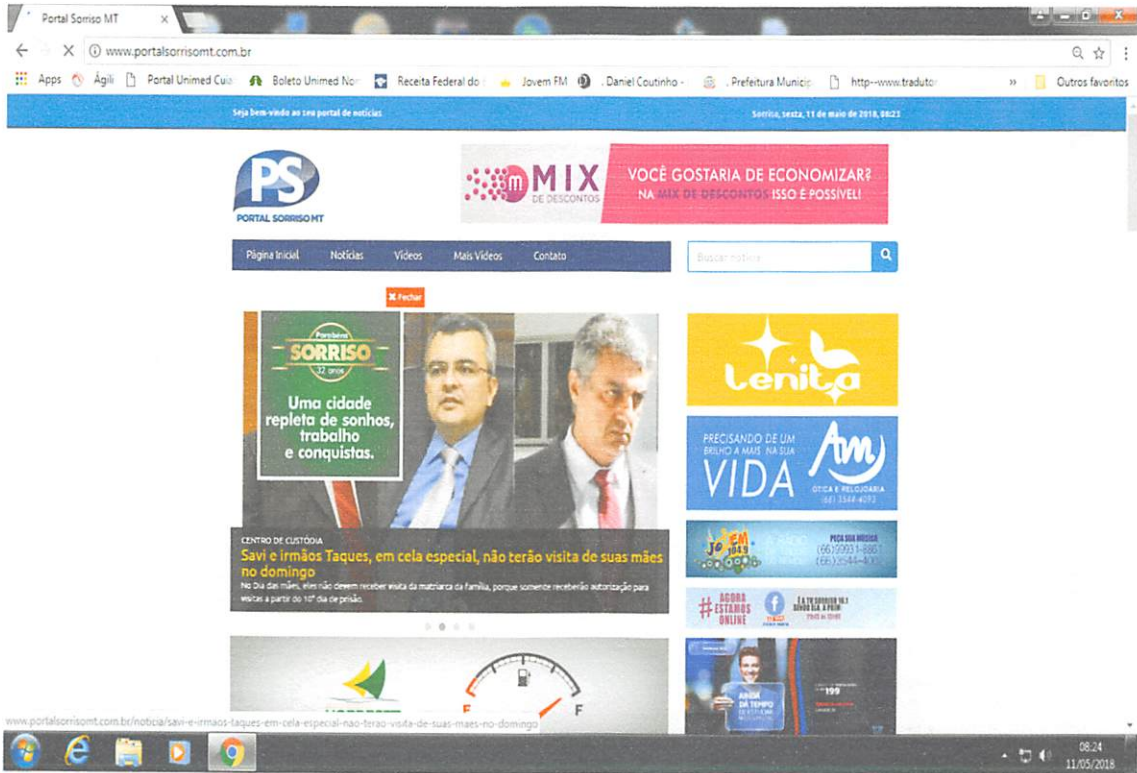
Portal Sorriso MT ×

www.portalsorrisomt.com.br

Apps Ágili Portal Unimed Cuia Boleto Unimed Nor Receita Federal do Jovem FM Daniel Coutinho - Prefeitura Municip http--www.tradutor » Outros favoritos

Seja bem-vindo ao seu portal de notícias

Sorriso, sexta, 11 de maio de 2018, 08:23

PS
PORTAL SORRISO MT

MIX DE DESCONTOS
VOCÊ GOSTARIA DE ECONOMIZAR? NA MIX DE DESCONTOS ISSO É POSSÍVEL!

Página Inicial Notícias Vídeos Mais Vídeos Contato

Buscar notícia

× Fechar

Parabéns SORRISO 32 anos
Uma cidade repleta de sonhos, trabalho e conquistas.

CENTRO DE CUSTÓDIA
Savi e irmãos Taques, em cela especial, não terão visita de suas mães no domingo
No Dia das mães, eles não devem receber visita da matriarca da família, porque somente receberão autorização para visitas a partir do 10° dia de prisão.

Lenita

PRECISANDO DE UM BRILHO A MAIS NA SUA VIDA
Am ÓTICA E RELOJOARIA
(66) 3544-4093

JOVEM FM 104.9
PEÇA SUA MÚSICA
(66)99931-8861
(66)3544-4000

#AGORA ESTAMOS ONLINE

199

E F

www.portalsorrisomt.com.br/noticia/savi-e-irmaos-taques-em-cela-especial-nao-terao-visita-de-suas-maes-no-domingo

08:24
11/05/2018